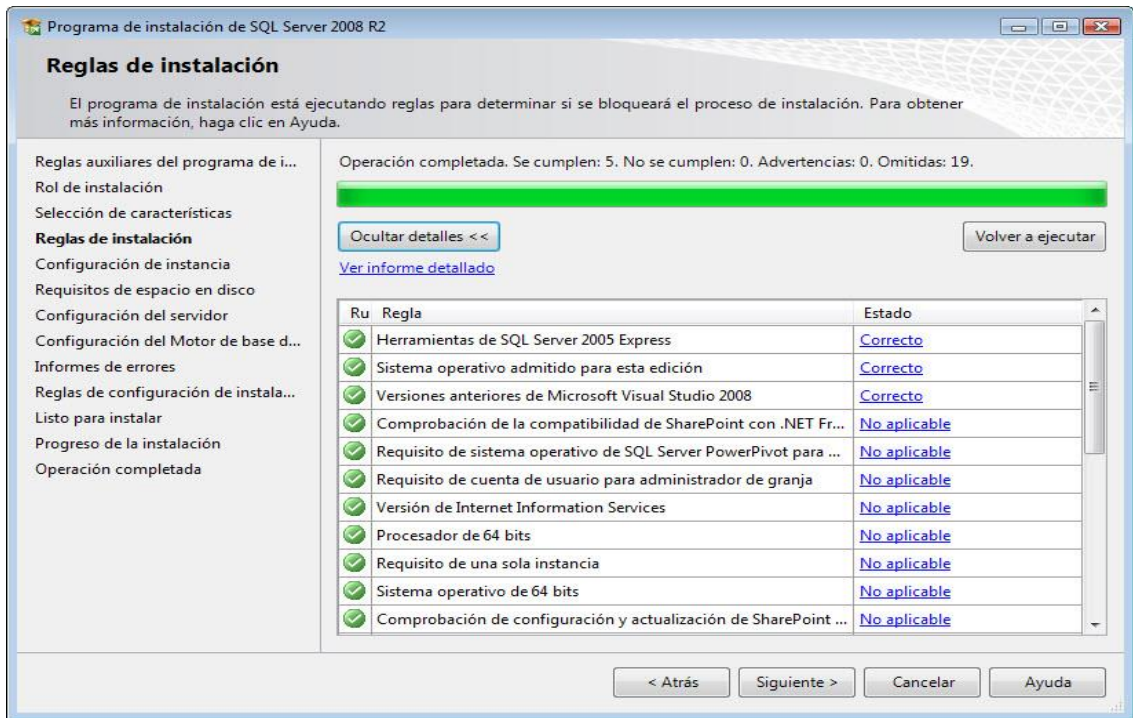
Programa de instalación de SQL Server 2008 R2

Reglas de instalación

El programa de instalación está ejecutando reglas para determinar si se bloqueará el proceso de instalación. Para obtener más información, haga clic en Ayuda.

Reglas auxiliares del programa de i...
Rol de instalación
Selección de características
Reglas de instalación
Configuración de instancia
Requisitos de espacio en disco
Configuración del servidor
Configuración del Motor de base d...
Informes de errores
Reglas de configuración de instala...
Listo para instalar
Progreso de la instalación
Operación completada

Operación completada. Se cumplen: 5. No se cumplen: 0. Advertencias: 0. Omitidas: 19.

Ocultar detalles <<

Volver a ejecutar

Ver informe detallado

| Ru | Regla | Estado |
|---|---|---|
| | Herramientas de SQL Server 2005 Express | Correcto |
| | Sistema operativo admitido para esta edición | Correcto |
| | Versiones anteriores de Microsoft Visual Studio 2008 | Correcto |
| | Comprobación de la compatibilidad de SharePoint con .NET Fr... | No aplicable |
| | Requisito de sistema operativo de SQL Server PowerPivot para ... | No aplicable |
| | Requisito de cuenta de usuario para administrador de granja | No aplicable |
| | Versión de Internet Information Services | No aplicable |
| | Procesador de 64 bits | No aplicable |
| | Requisito de una sola instancia | No aplicable |
| | Sistema operativo de 64 bits | No aplicable |
| | Comprobación de configuración y actualización de SharePoint ... | No aplicable |

< Atrás
Siguiente >
Cancelar
Ayuda